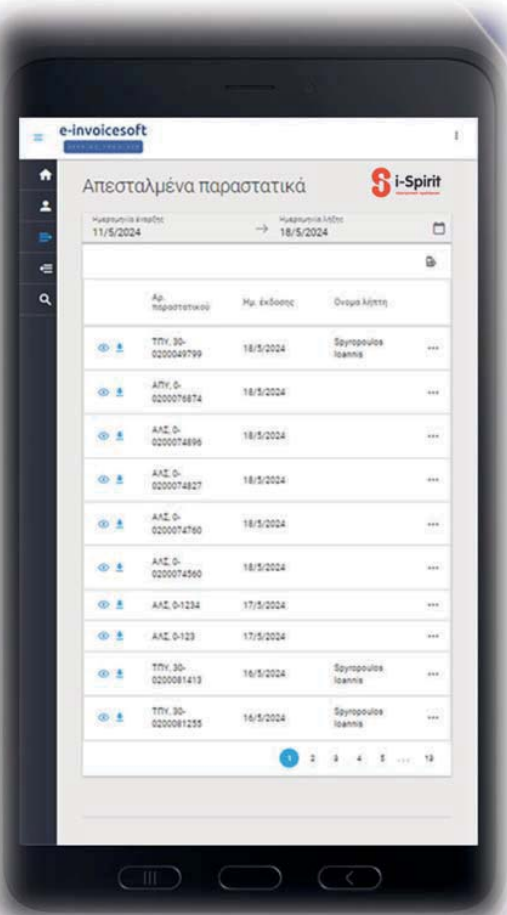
e-invoicesoft

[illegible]

Απεσταλμένα παραστατικά

i-Spirit

Ημερομηνία έναρξης
11/5/2024

Ημερομηνία λήξης
18/5/2024

| Αρ. παραστατικού | Ημ. έκδοσης | Όνομα λήπτη |
|---|---|---|
| ΤΠΥ, 30-0200049799 | 18/5/2024 | Spyropoulos Ioannis |
| ΑΠΥ, 0-0200076874 | 18/5/2024 | |
| ΑΛΣ, 0-0200074896 | 18/5/2024 | |
| ΑΛΣ, 0-0200074827 | 18/5/2024 | |
| ΑΛΣ, 0-0200074760 | 18/5/2024 | |
| ΑΛΣ, 0-0200074560 | 18/5/2024 | |
| ΑΛΣ, 0-1234 | 17/5/2024 | |
| ΑΛΣ, 0-123 | 17/5/2024 | |
| ΤΠΥ, 30-0200081413 | 16/5/2024 | Spyropoulos Ioannis |
| ΤΠΥ, 30-0200081255 | 16/5/2024 | Spyropoulos Ioannis |

1 2 3 4 5 ... 19